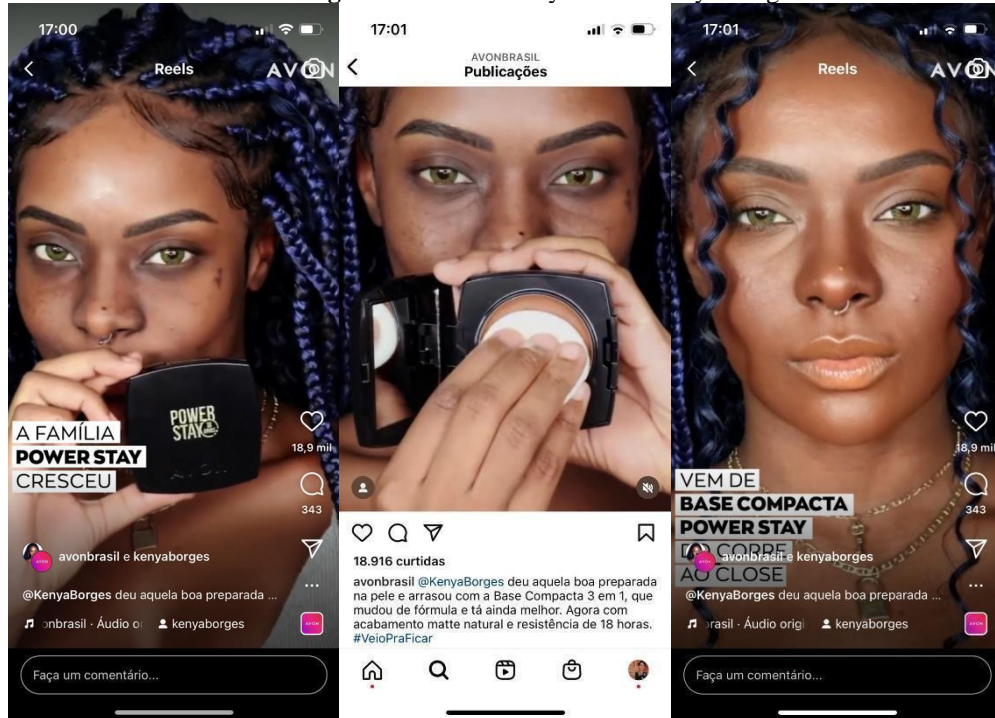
17:00

Reels

AVON

A FAMÍLIA
POWER STAY
CRESCEU

POWER STAY

AVON

18,9 mil

343

avonbrasil e kenyaborges

@KenyaBorges deu aquela boa preparada ...

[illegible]onbrasil · Áudio o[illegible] kenyaborges

Faça um comentário...

17:01

AVONBRASIL
Publicações

18.916 curtidas

avonbrasil @KenyaBorges deu aquela boa preparada na pele e arrasou com a Base Compacta 3 em 1, que mudou de fórmula e tá ainda melhor. Agora com acabamento matte natural e resistência de 18 horas. #VeioPraFicar

17:01

Reels

AVON

VEM DE
BASE COMPACTA
POWER STAY
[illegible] CORRE
AO CLOSE

18,9 mil

343

avonbrasil e kenyaborges

@KenyaBorges deu aquela boa preparada ...

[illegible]rasil · Áudio origi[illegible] kenyaborges

Faça um comentário...